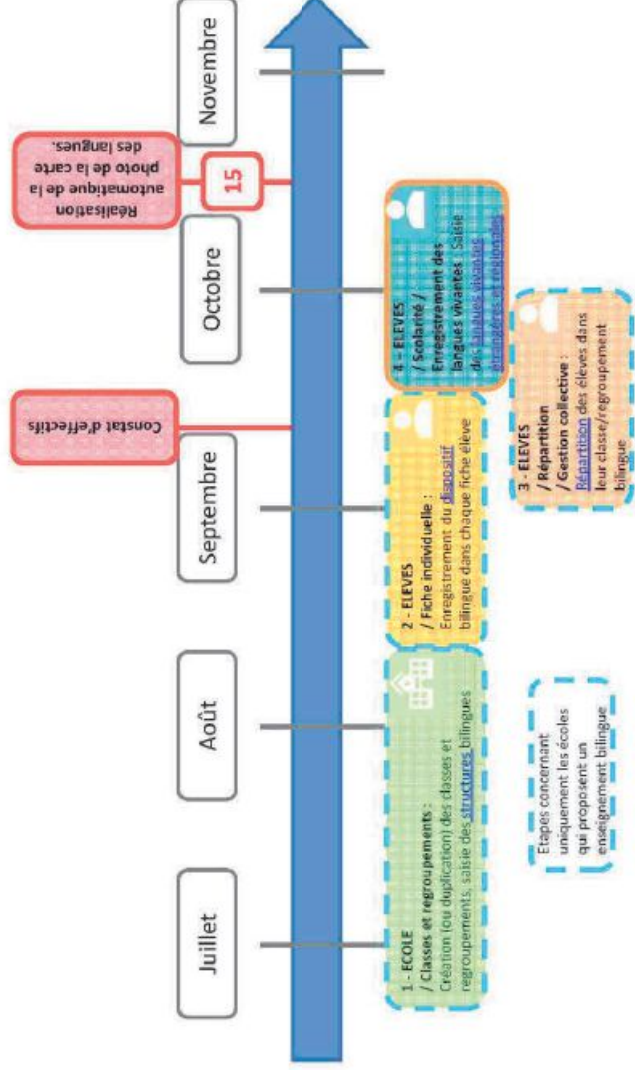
Juillet

Août

Septembre

Octobre

Novembre

Constat d'effectifs

15

Réalisation automatique de la photo de la carte des langues.

1 - ECOLE
/ Classes et regroupements :
Création (ou duplication) des classes et regroupements, saisie des structures bilingues

2 - ELEVES
/ Fiche individuelle :
Enregistrement du dispositif bilingue dans chaque fiche élève

3 - ELEVES
/ Répartition
/ Gestion collective :
Répartition des élèves dans leur classe/regroupement bilingue

4 - ELEVES
/ Scolarité /
Enregistrement des langues vivantes : Saisie de langues vivantes étrangères et régionales

Etapes concernant uniquement les écoles qui proposent un enseignement bilingue